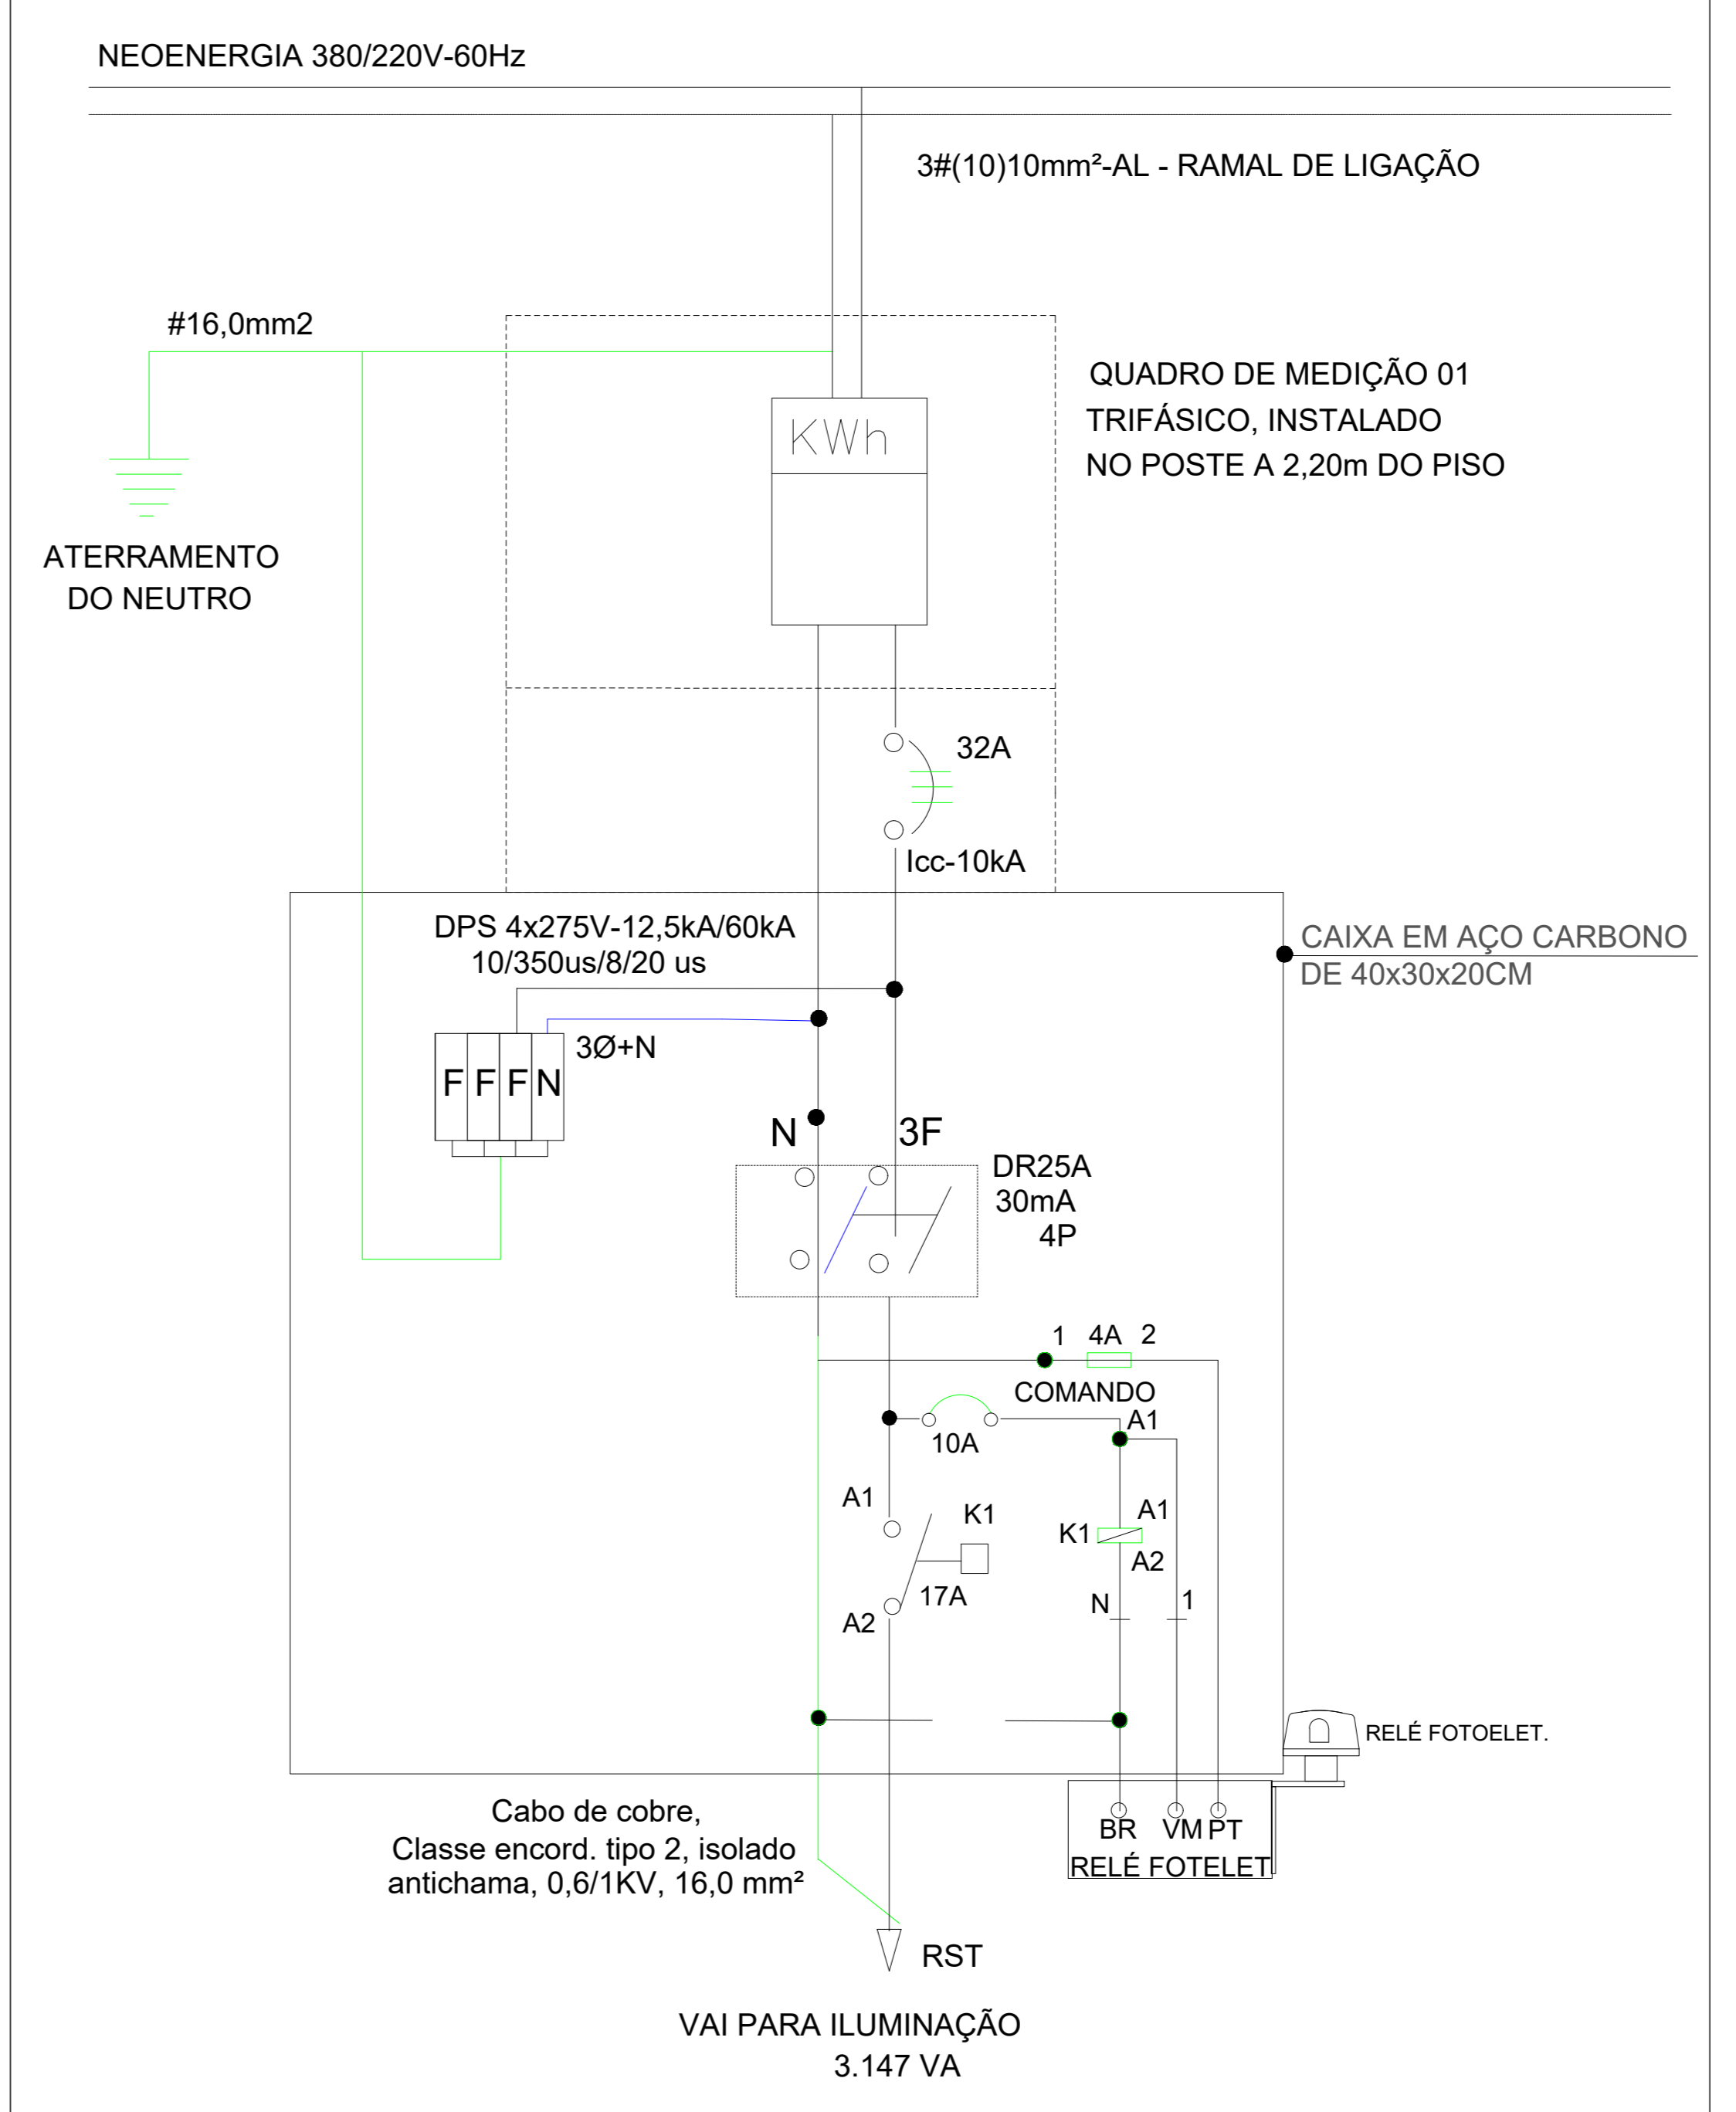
NEOENERGIA 380/220V-60Hz

3#(10)10mm²-AL - RAMAL DE LIGAÇÃO

#16,0mm2

QUADRO DE MEDIÇÃO 01
TRIFÁSICO, INSTALADO
NO POSTE A 2,20m DO PISO

KWh

ATERRAMENTO
DO NEUTRO

32A

Icc-10kA

CAIXA EM AÇO CARBONO
DE 40x30x20CM

DPS 4x275V-12,5kA/60kA
10/350us/8/20 us

3Ø+N

F F F N

N 3F

DR25A
30mA
4P

1 4A 2

COMANDO

A1

10A

A1

K1

K1

A1

A2

17A

A2

N 1

RELÉ FOTOELET.

Cabo de cobre,
Classe encord. tipo 2, isolado
antichama, 0,6/1KV, 16,0 mm²

BR VM PT
RELÉ FOTELET

RST

VAI PARA ILUMINAÇÃO
3.147 VA